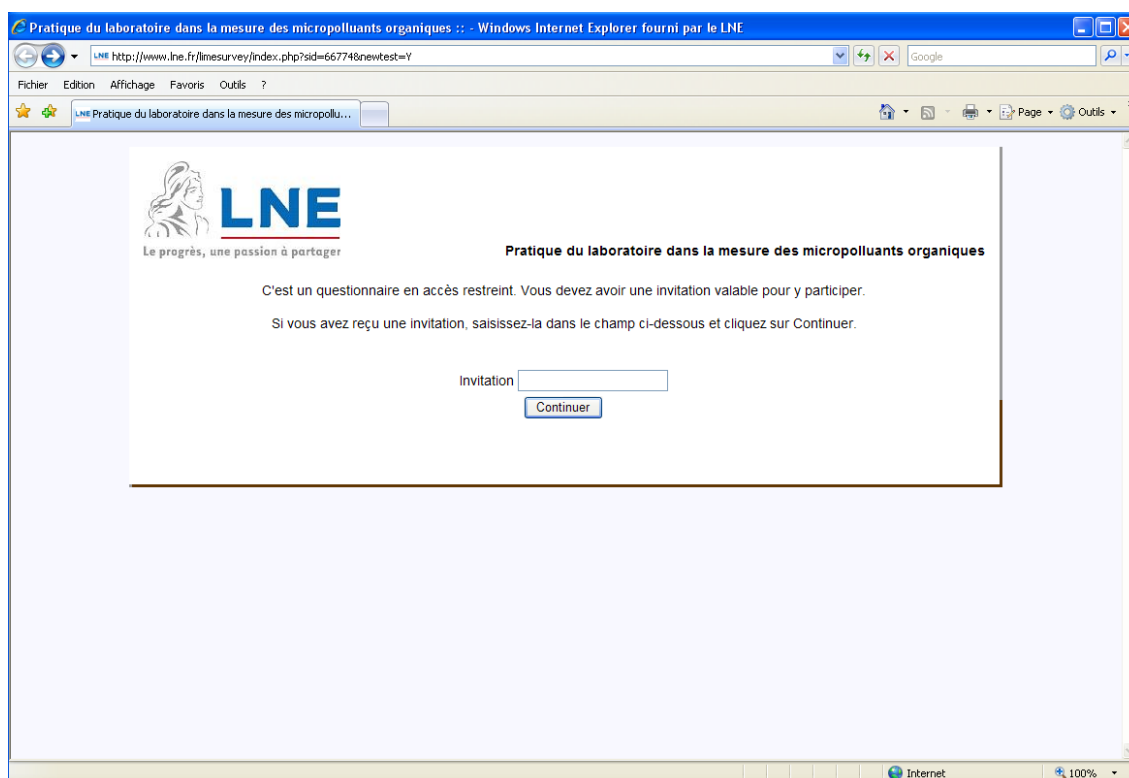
Pratique du laboratoire dans la mesure des micropolluants organiques :: - Windows Internet Explorer fourni par le LNE

LNE http://www.lne.fr/limesurvey/index.php?sid=66774&newtest=Y

Google

Fichier Edition Affichage Favoris Outils ?

LNE Pratique du laboratoire dans la mesure des micropollu...

Page Outils

LNE

Le progrès, une passion à partager

Pratique du laboratoire dans la mesure des micropolluants organiques

C'est un questionnaire en accès restreint. Vous devez avoir une invitation valable pour y participer.

Si vous avez reçu une invitation, saisissez-la dans le champ ci-dessous et cliquez sur Continuer.

Invitation

Continuer

Internet

100%